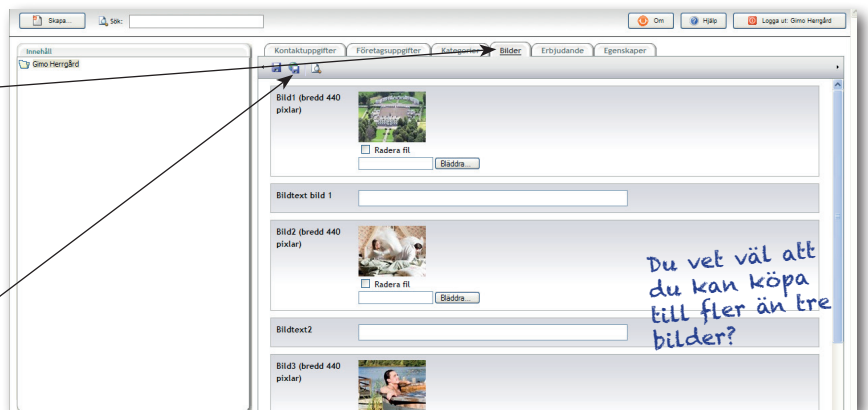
Skapa... Sök:

Om Hjälp Logga ut: Gimo Herrgård

Innehåll
Gimo Herrgård

Kontaktuppgifter Företagsuppgifter Kategorier Bilder Erbjudande Egenskaper

Bild1 (bredd 440 pixlar)
Radera fil
Bläddra...

Bildtext bild 1

Bild2 (bredd 440 pixlar)
Radera fil
Bläddra...

Bildtext2

Bild3 (bredd 440 pixlar)

Du vet väl att du kan köpa till fler än tre bilder?